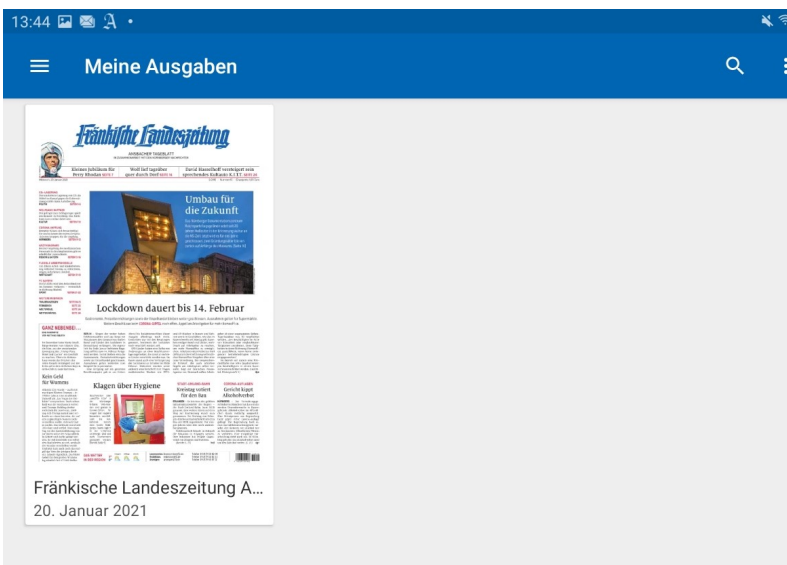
13:44

Meine Ausgaben

Fränkische Landeszeitung

ANSBACHER TAGEBLATT

Kleines Jubiläum für Petra Morsbach

Wolf fiel tagsüber quer durch Dorf

David Hasselhoff versteigert sein sprechendes Kultauto

Umbau für die Zukunft

Lockdown dauert bis 14. Februar

GANZ NEBENBEI

Kein Geld für Womens

Klagen über Hygiene

Kreistag votiert für den Bau

Gericht kippt Alkoholverbot

Fränkische Landeszeitung A...
20. Januar 2021